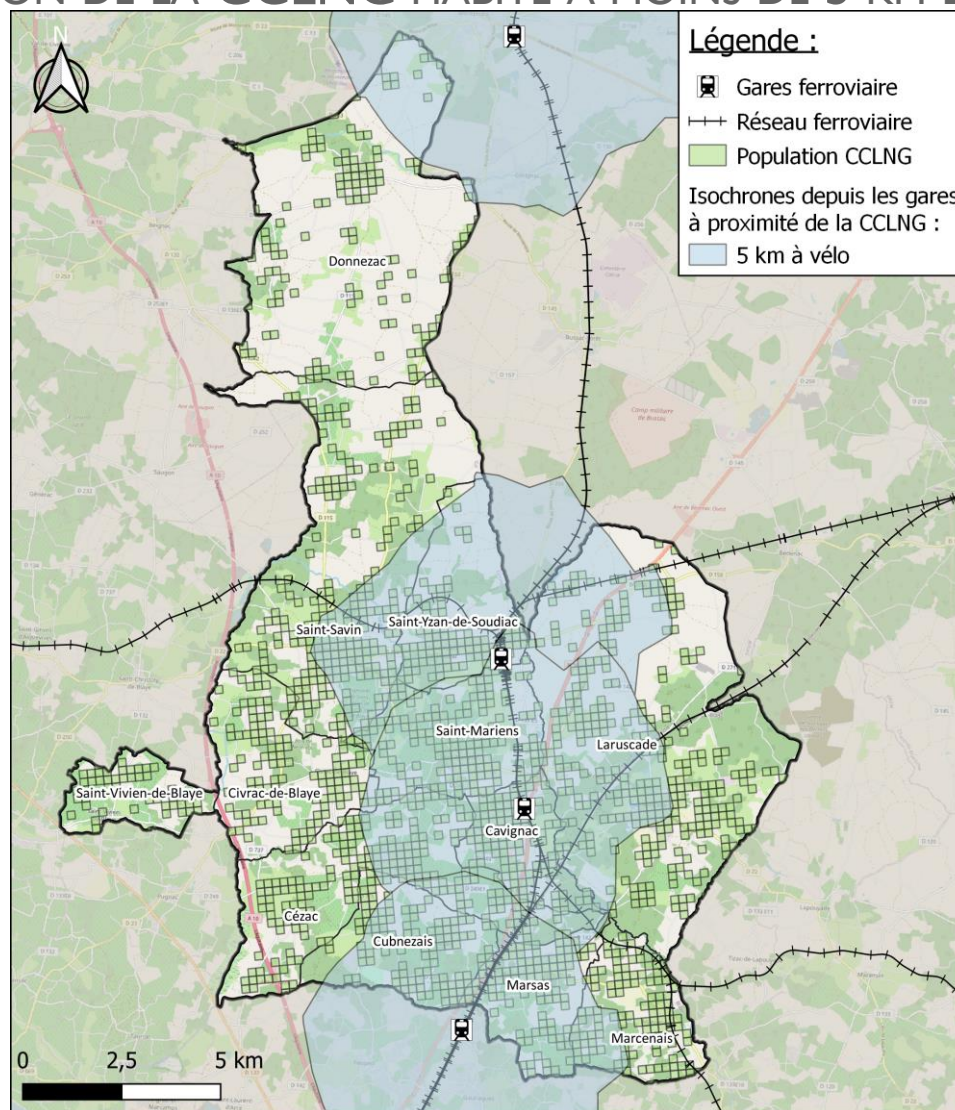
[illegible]ON DE LA CCLNG HABITE À MOINS DE 5 KM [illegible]

N

Légende :
Gares ferroviaire
Réseau ferroviaire
Population CCLNG
Isochrones depuis les gares à proximité de la CCLNG :
5 km à vélo

Donnezac
Saint-Savin
Saint-Yzan-de-Soudiac
Saint-Mariens
Laruscade
Saint-Vivien-de-Blaye
Civrac-de-Blaye
Cavignac
Cézac
Cubnezais
Marsas
Marcenais

0 2,5 5 km